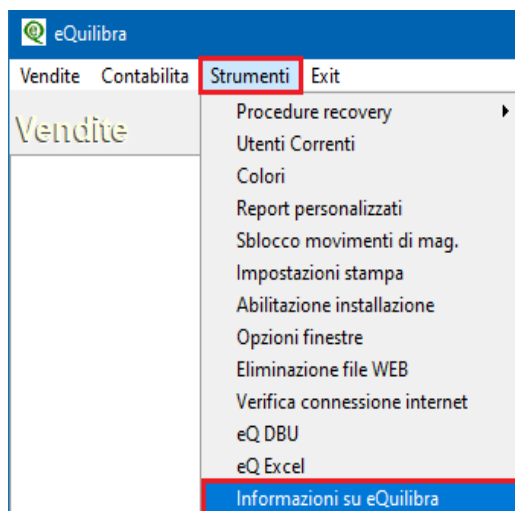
eQuilibra

Vendite Contabilita Strumenti Exit

Vendite

Procedure recovery
Utenti Correnti
Colori
Report personalizzati
Sblocco movimenti di mag.
Impostazioni stampa
Abilitazione installazione
Opzioni finestre
Eliminazione file WEB
Verifica connessione internet
eQ DBU
eQ Excel
Informazioni su eQuilibra